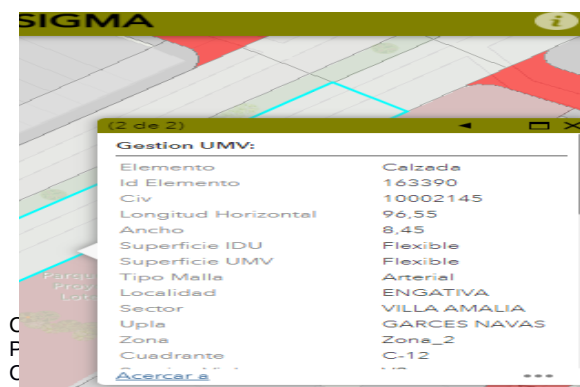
SIGMA

i

(2 de 2)

Gestion UMV:

| Elemento | Calzada |
|---|---|
| Id Elemento | 163390 |
| Civ | 10002145 |
| Longitud Horizontal | 96,55 |
| Ancho | 8,45 |
| Superficie IDU | Flexible |
| Superficie UMV | Flexible |
| Tipo Malla | Arterial |
| Localidad | ENGATIVA |
| Sector | VILLA AMALIA |
| Upla | GARCES NAVAS |
| Zona | Zone_2 |
| Cuadrante | C-12 |

Acercar a

Parq
Proy
Lot

C
P
C